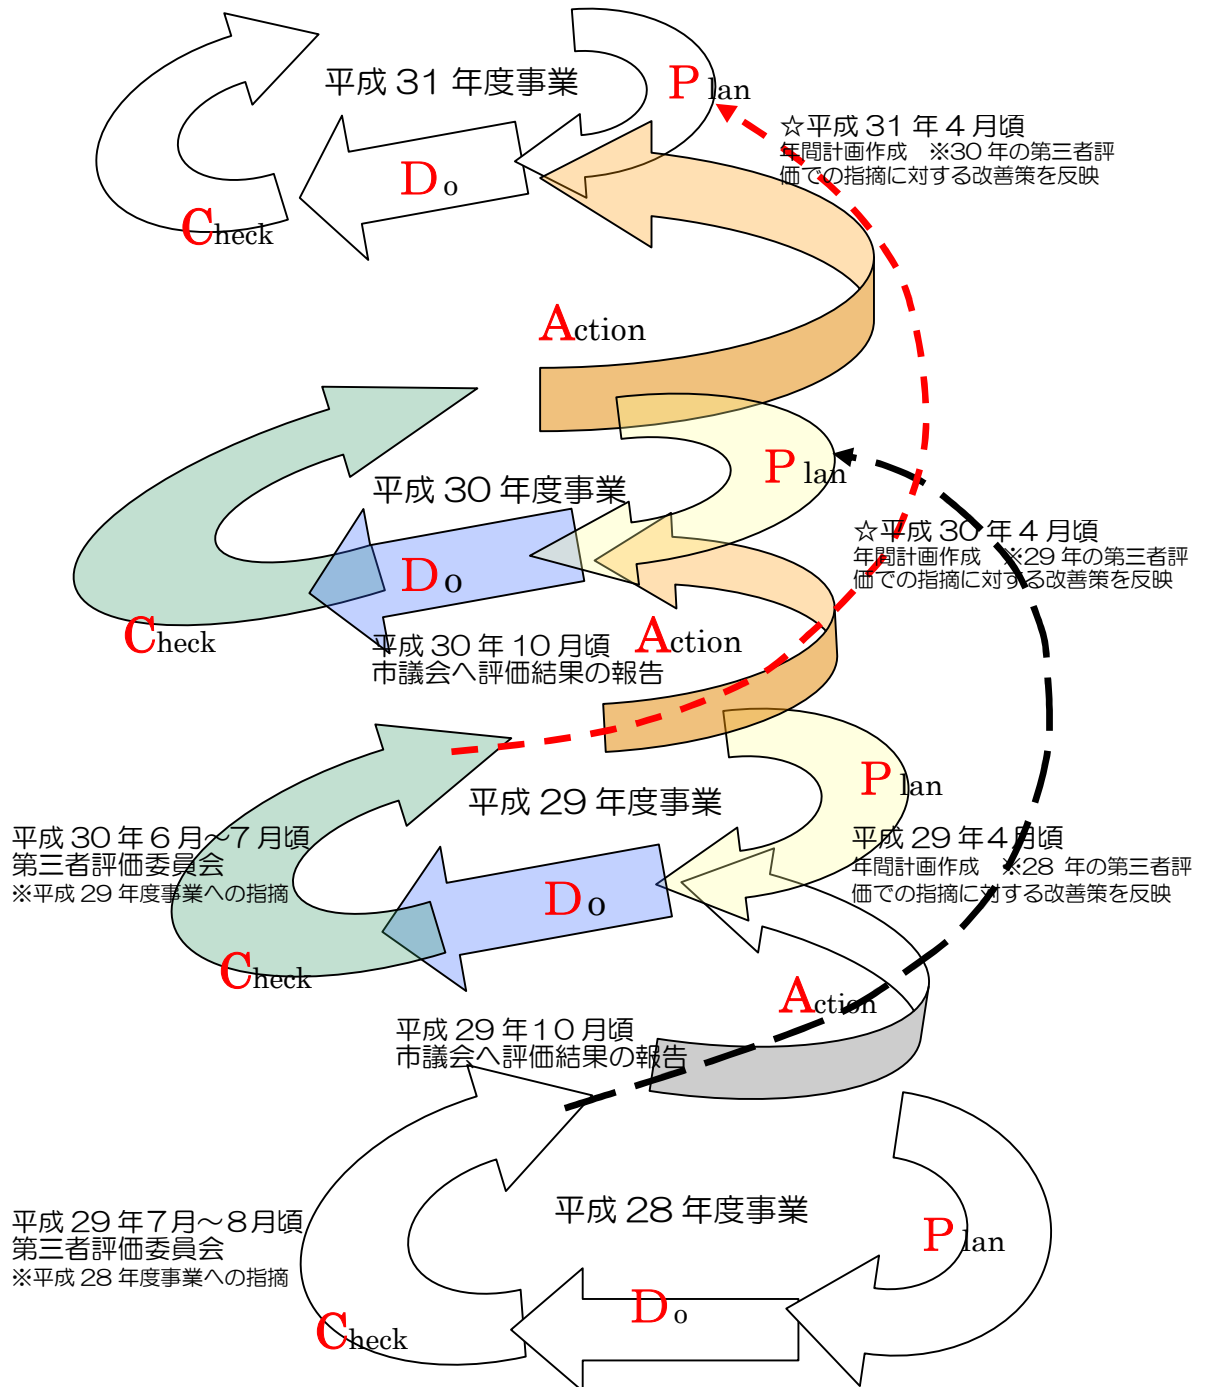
平成 31 年度事業

Plan

Do

Check

☆平成 31 年４月頃
年間計画作成　※30 年の第三者評価での指摘に対する改善策を反映

Action

平成 30 年度事業

Plan

Do

Check

☆平成 30 年４月頃
年間計画作成　※29 年の第三者評価での指摘に対する改善策を反映

平成 30 年 10 月頃
市議会へ評価結果の報告

Action

平成 29 年度事業

Plan

平成 30 年６月～7 月頃
第三者評価委員会
※平成 29 年度事業への指摘

Do

平成 29 年４月頃
年間計画作成　※28 年の第三者評価での指摘に対する改善策を反映

Check

Action

平成 29 年 10 月頃
市議会へ評価結果の報告

平成 28 年度事業

平成 29 年７月～８月頃
第三者評価委員会
※平成 28 年度事業への指摘

Plan

Do

Check